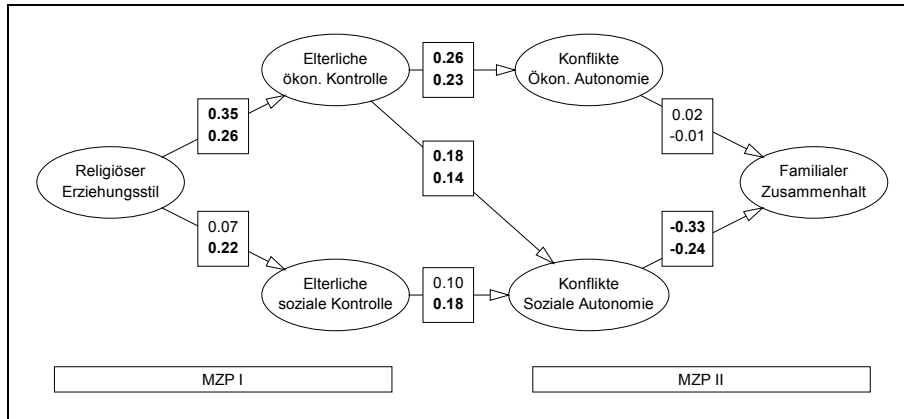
Religiöser Erziehungsstil

0.35
0.26

Elterliche ökon. Kontrolle

0.07
0.22

Elterliche soziale Kontrolle

0.26
0.23

0.18
0.14

0.10
0.18

Konflikte Ökon. Autonomie

Konflikte Soziale Autonomie

0.02
-0.01

-0.33
-0.24

Familialer Zusammenhalt

MZP I

MZP II